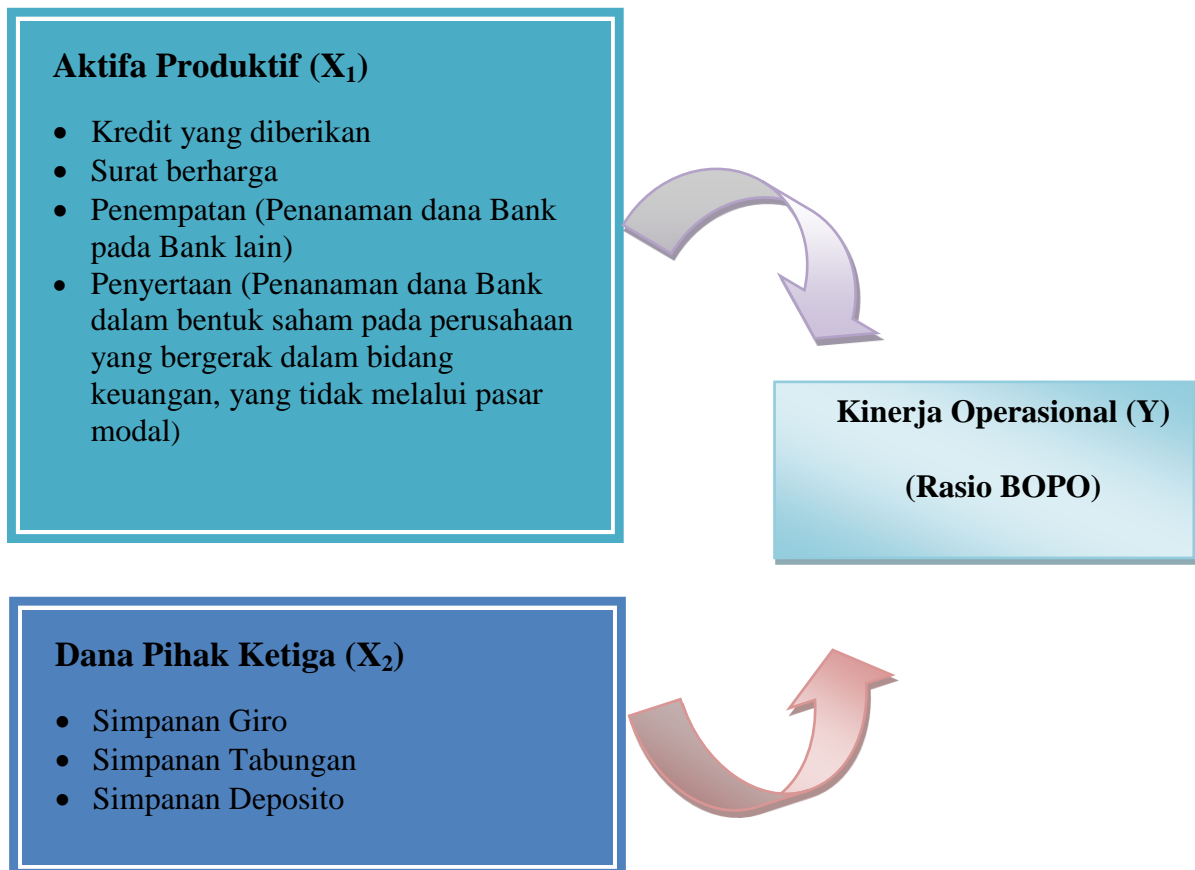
**Aktifa Produktif ($X_1$)**

- Kredit yang diberikan
- Surat berharga
- Penempatan (Penanaman dana Bank pada Bank lain)
- Penyertaan (Penanaman dana Bank dalam bentuk saham pada perusahaan yang bergerak dalam bidang keuangan, yang tidak melalui pasar modal)

**Kinerja Operasional (Y)**

**(Rasio BOPO)**

**Dana Pihak Ketiga ($X_2$)**

- Simpanan Giro
- Simpanan Tabungan
- Simpanan Deposito